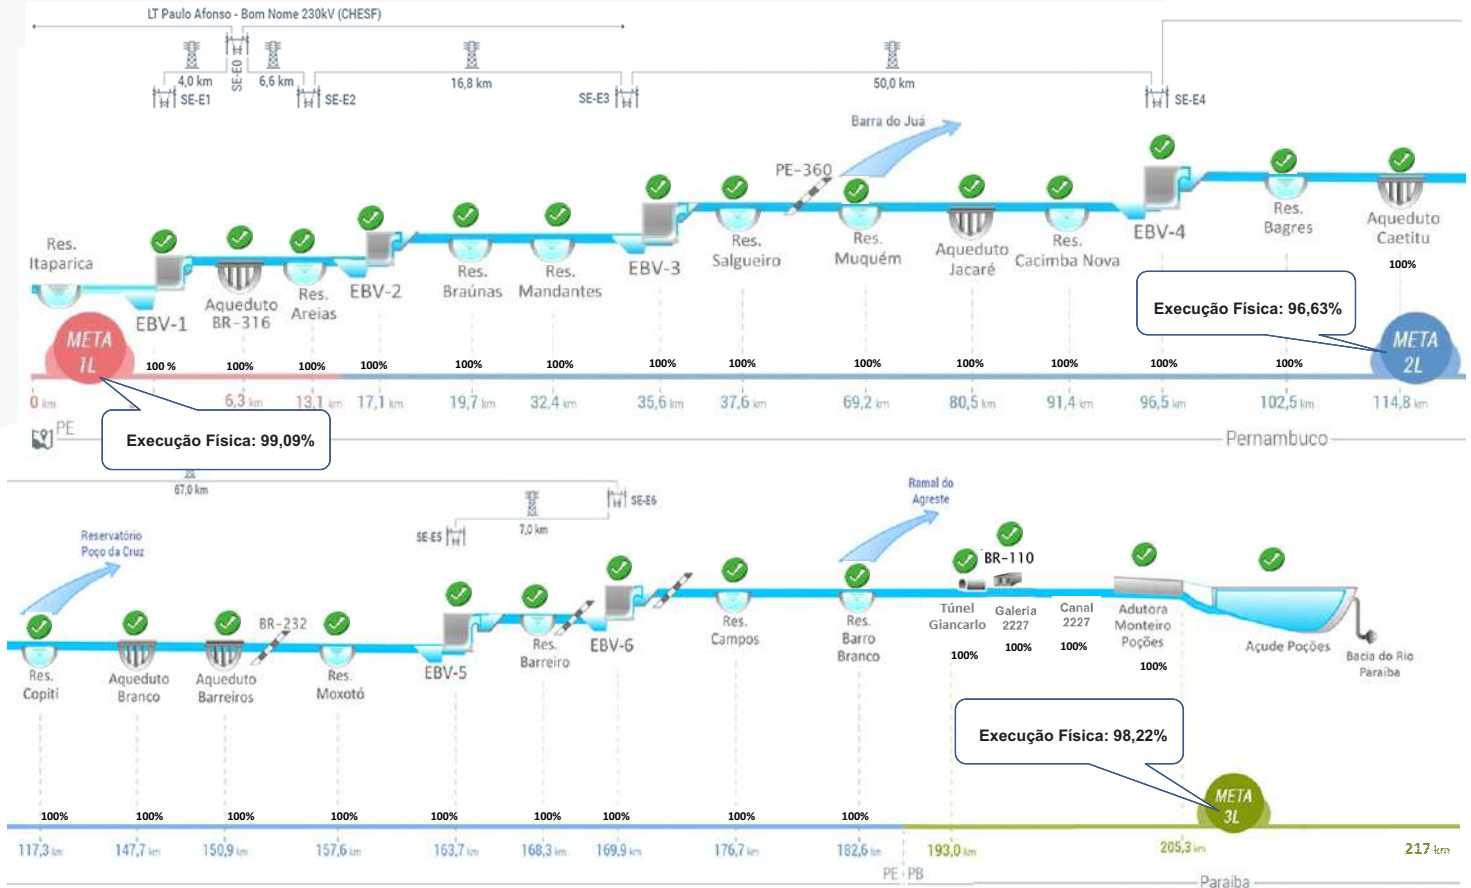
LT Paulo Afonso - Bom Nome 230kV (CHESF)

4,0 km SE-E1 SE-E0 6,6 km SE-E2 16,8 km SE-E3 50,0 km SE-E4

Barra do Juá

PE-360

Res. Itaparica

EBV-1

Aqueduto BR-316

Res. Areias

EBV-2

Res. Braúnas

Res. Mandantes

EBV-3

Res. Salgueiro

Res. Muquém

Aqueduto Jacaré

Res. Cacimba Nova

EBV-4

Res. Bagres

Aqueduto Caetitu

100%

Execução Física: 96,63%

META 1L

META 2L

100 %

100%

100%

100%

100%

100%

100%

100%

100%

100%

100%

100%

100%

0 km

6,3 km

13,1 km

17,1 km

19,7 km

32,4 km

35,6 km

37,6 km

69,2 km

80,5 km

91,4 km

96,5 km

102,5 km

114,8 km

PE

Execução Física: 99,09%

Pernambuco

67,0 km

SE-E6

SE-E5

7,0 km

Reservatório Poço da Cruz

Ramal do Agreste

BR-232

BR-110

Res. Copiti

Aqueduto Branco

Aqueduto Barreiros

Res. Moxotó

EBV-5

Res. Barreiro

EBV-6

Res. Campos

Res. Barro Branco

Túnel Giancarlo

Galeria 2227

Canal 2227

Adutora Monteiro Poções

Açude Poções

Bacia do Rio Paraíba

100%

100%

100%

100%

Execução Física: 98,22%

META 3L

100%

100%

100%

100%

100%

100%

100%

100%

100%

117,3 km

147,7 km

150,9 km

157,6 km

163,7 km

168,3 km

169,9 km

176,7 km

182,6 km

193,0 km

205,3 km

217 km

PE PB

Paraíba